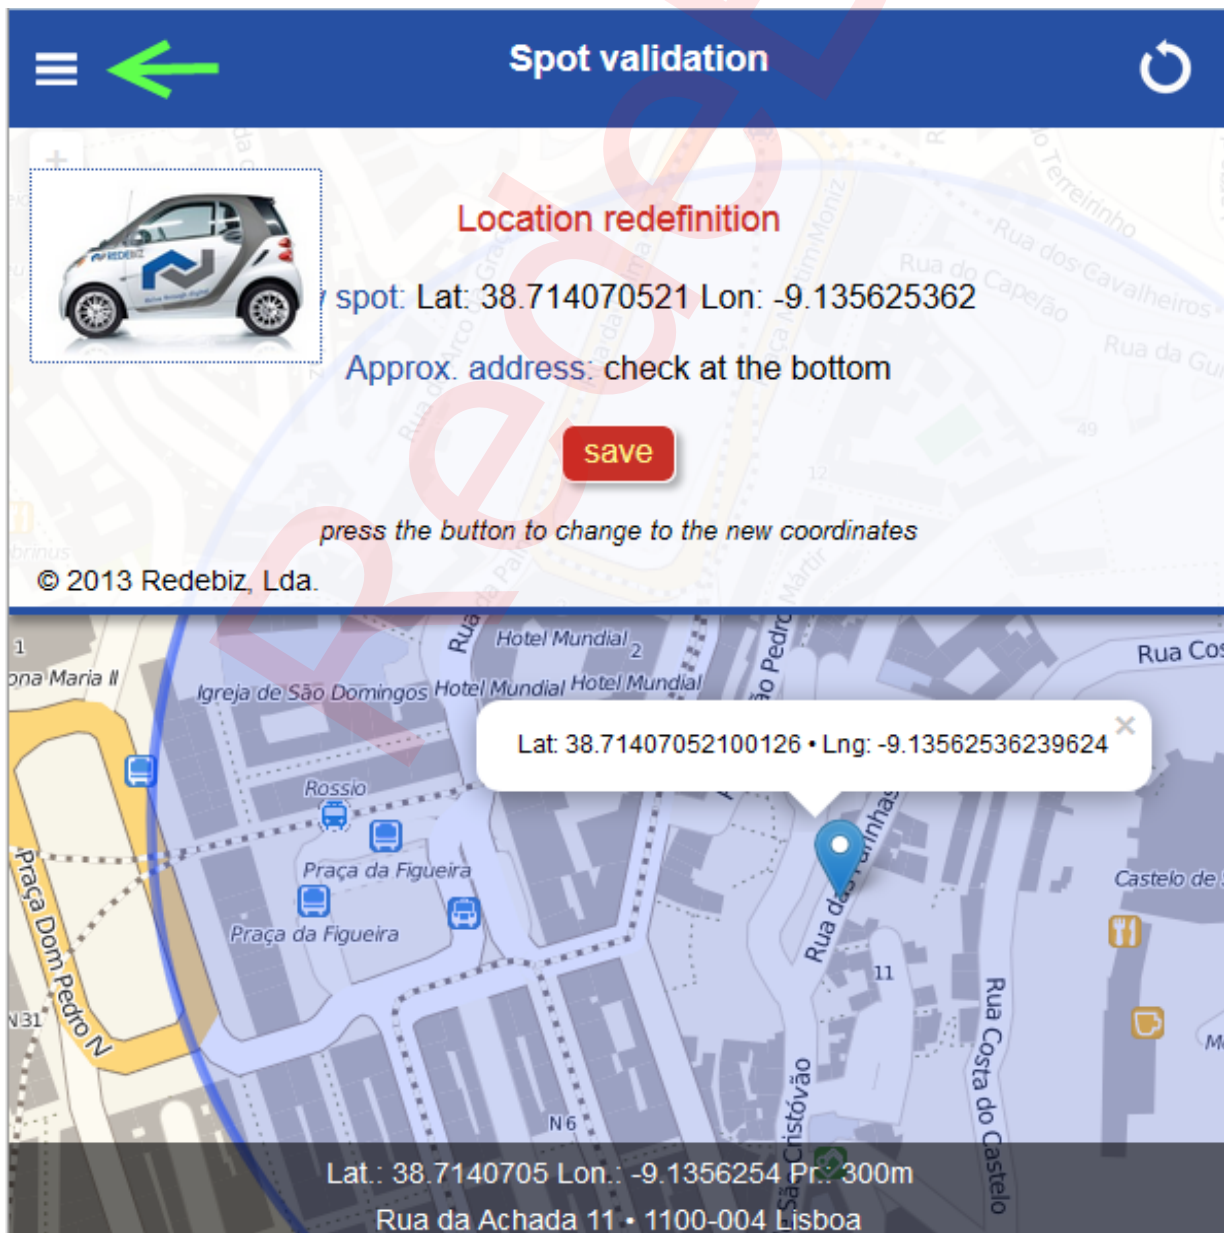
Spot validation

REDEBIZ

Location redefinition

spot: Lat: 38.714070521 Lon: -9.135625362

Approx. address: check at the bottom

save

press the button to change to the new coordinates

© 2013 Redebiz, Lda.

Hotel Mundial 2
Igreja de São Domingos Hotel Mundial Hotel Mundial
Rua Cos
ona Maria II
Rossio
Praça da Figueira
Praça da Figueira
Praça Dom Pedro IV
N31
Lat: 38.71407052100126 • Lng: -9.13562536239624
Rua das Farinhas
Castelo de
11
Rua Costa do Castelo
N6
São Cristóvão
Rua dos Cavalheiros
Rua do Capelão
Terreirinho
Rua da Gu
49
12

Lat.: 38.7140705 Lon.: -9.1356254 Pr.: 300m
Rua da Achada 11 • 1100-004 Lisboa